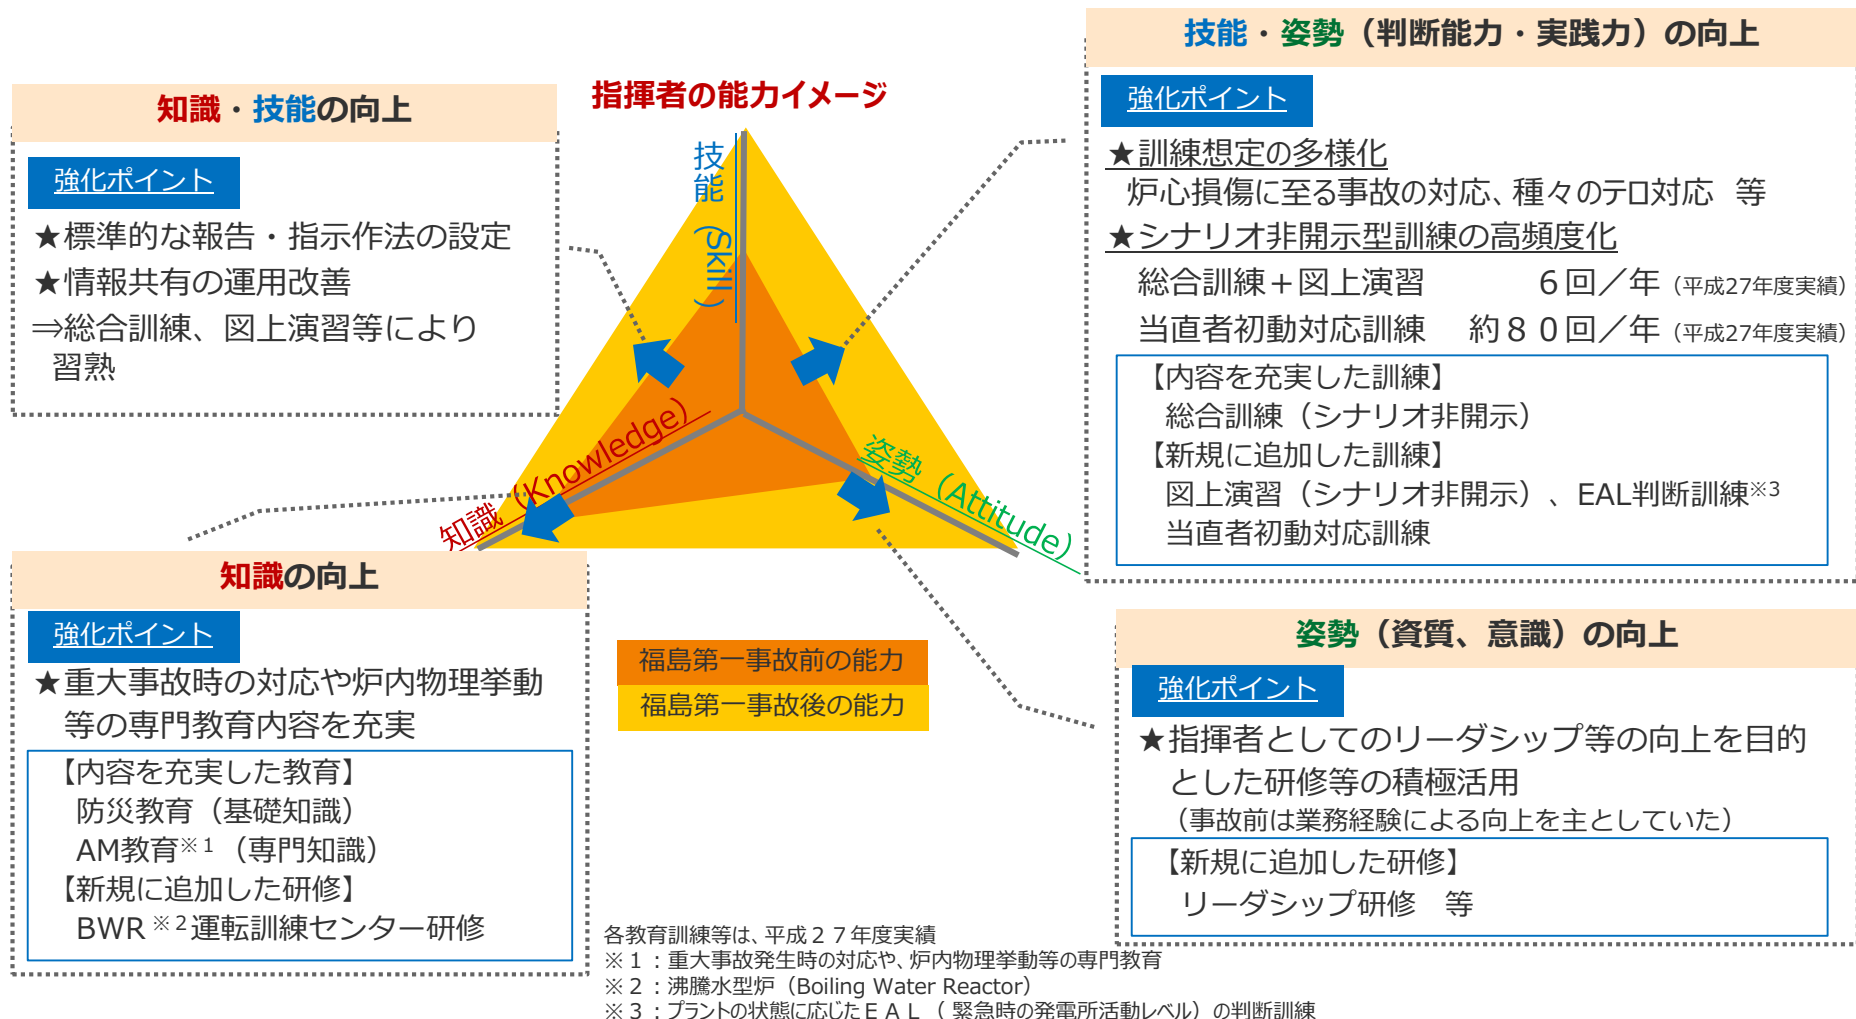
知識・技能の向上

強化ポイント

★標準的な報告・指示作法の設定
★情報共有の運用改善
⇒総合訓練、図上演習等により習熟

指揮者の能力イメージ

技能（Skill）

知識（Knowledge）

姿勢（Attitude）

技能・姿勢（判断能力・実践力）の向上

強化ポイント

★訓練想定の多様化
炉心損傷に至る事故の対応、種々のテロ対応　等
★シナリオ非開示型訓練の高頻度化
総合訓練＋図上演習　　　　６回／年（平成27年度実績）
当直者初動対応訓練　　約８０回／年（平成27年度実績）

【内容を充実した訓練】
総合訓練（シナリオ非開示）
【新規に追加した訓練】
図上演習（シナリオ非開示）、EAL判断訓練※3
当直者初動対応訓練

知識の向上

強化ポイント

★重大事故時の対応や炉内物理挙動等の専門教育内容を充実

【内容を充実した教育】
防災教育（基礎知識）
AM教育※1（専門知識）
【新規に追加した研修】
BWR※2運転訓練センター研修

福島第一事故前の能力
福島第一事故後の能力

姿勢（資質、意識）の向上

強化ポイント

★指揮者としてのリーダシップ等の向上を目的とした研修等の積極活用
（事故前は業務経験による向上を主としていた）

【新規に追加した研修】
リーダシップ研修　等

各教育訓練等は、平成２７年度実績
※１：重大事故発生時の対応や、炉内物理挙動等の専門教育
※２：沸騰水型炉（Boiling Water Reactor）
※３：プラントの状態に応じたＥＡＬ（緊急時の発電所活動レベル）の判断訓練